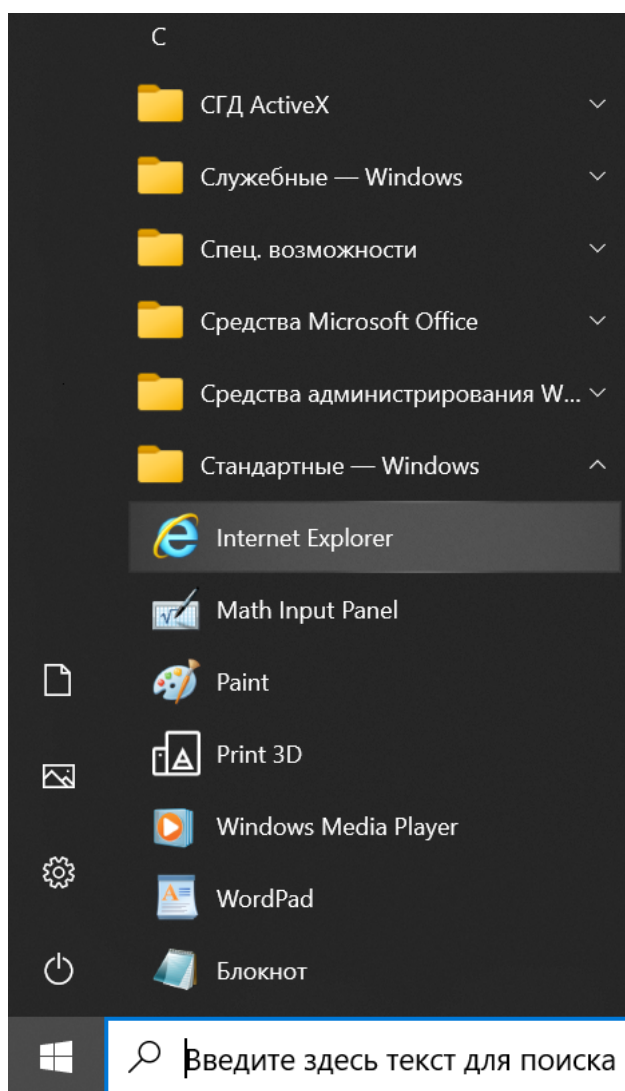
С

СГД ActiveX

Служебные — Windows

Спец. возможности

Средства Microsoft Office

Средства администрирования W...

Стандартные — Windows

Internet Explorer

Math Input Panel

Paint

Print 3D

Windows Media Player

WordPad

Блокнот

Введите здесь текст для поиска